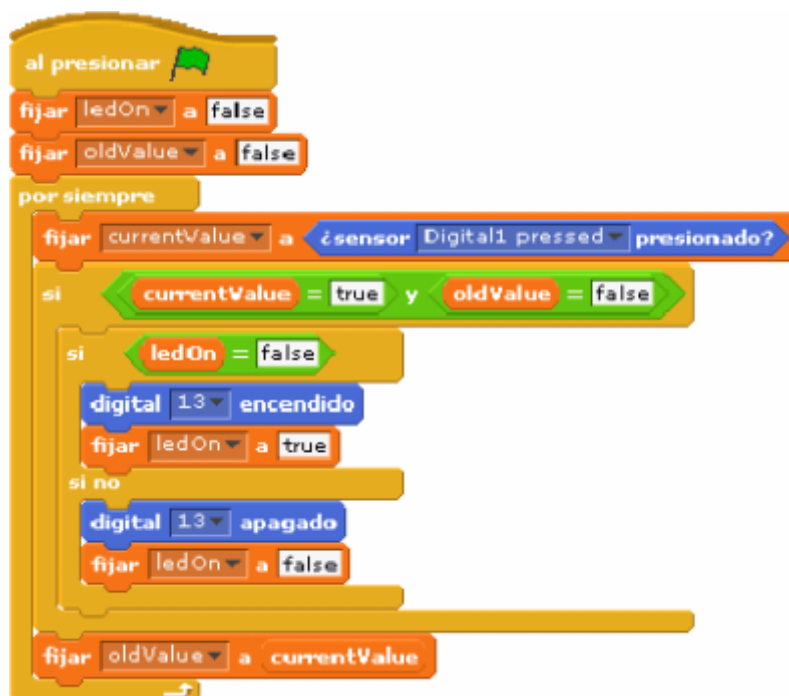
al presionar

fijar ledOn a false

fijar oldValue a false

por siempre

fijar currentValue a ¿sensor Digital1 pressed presionado?

si currentValue = true y oldValue = false

si ledOn = false

digital 13 encendido

fijar ledOn a true

si no

digital 13 apagado

fijar ledOn a false

fijar oldValue a currentValue